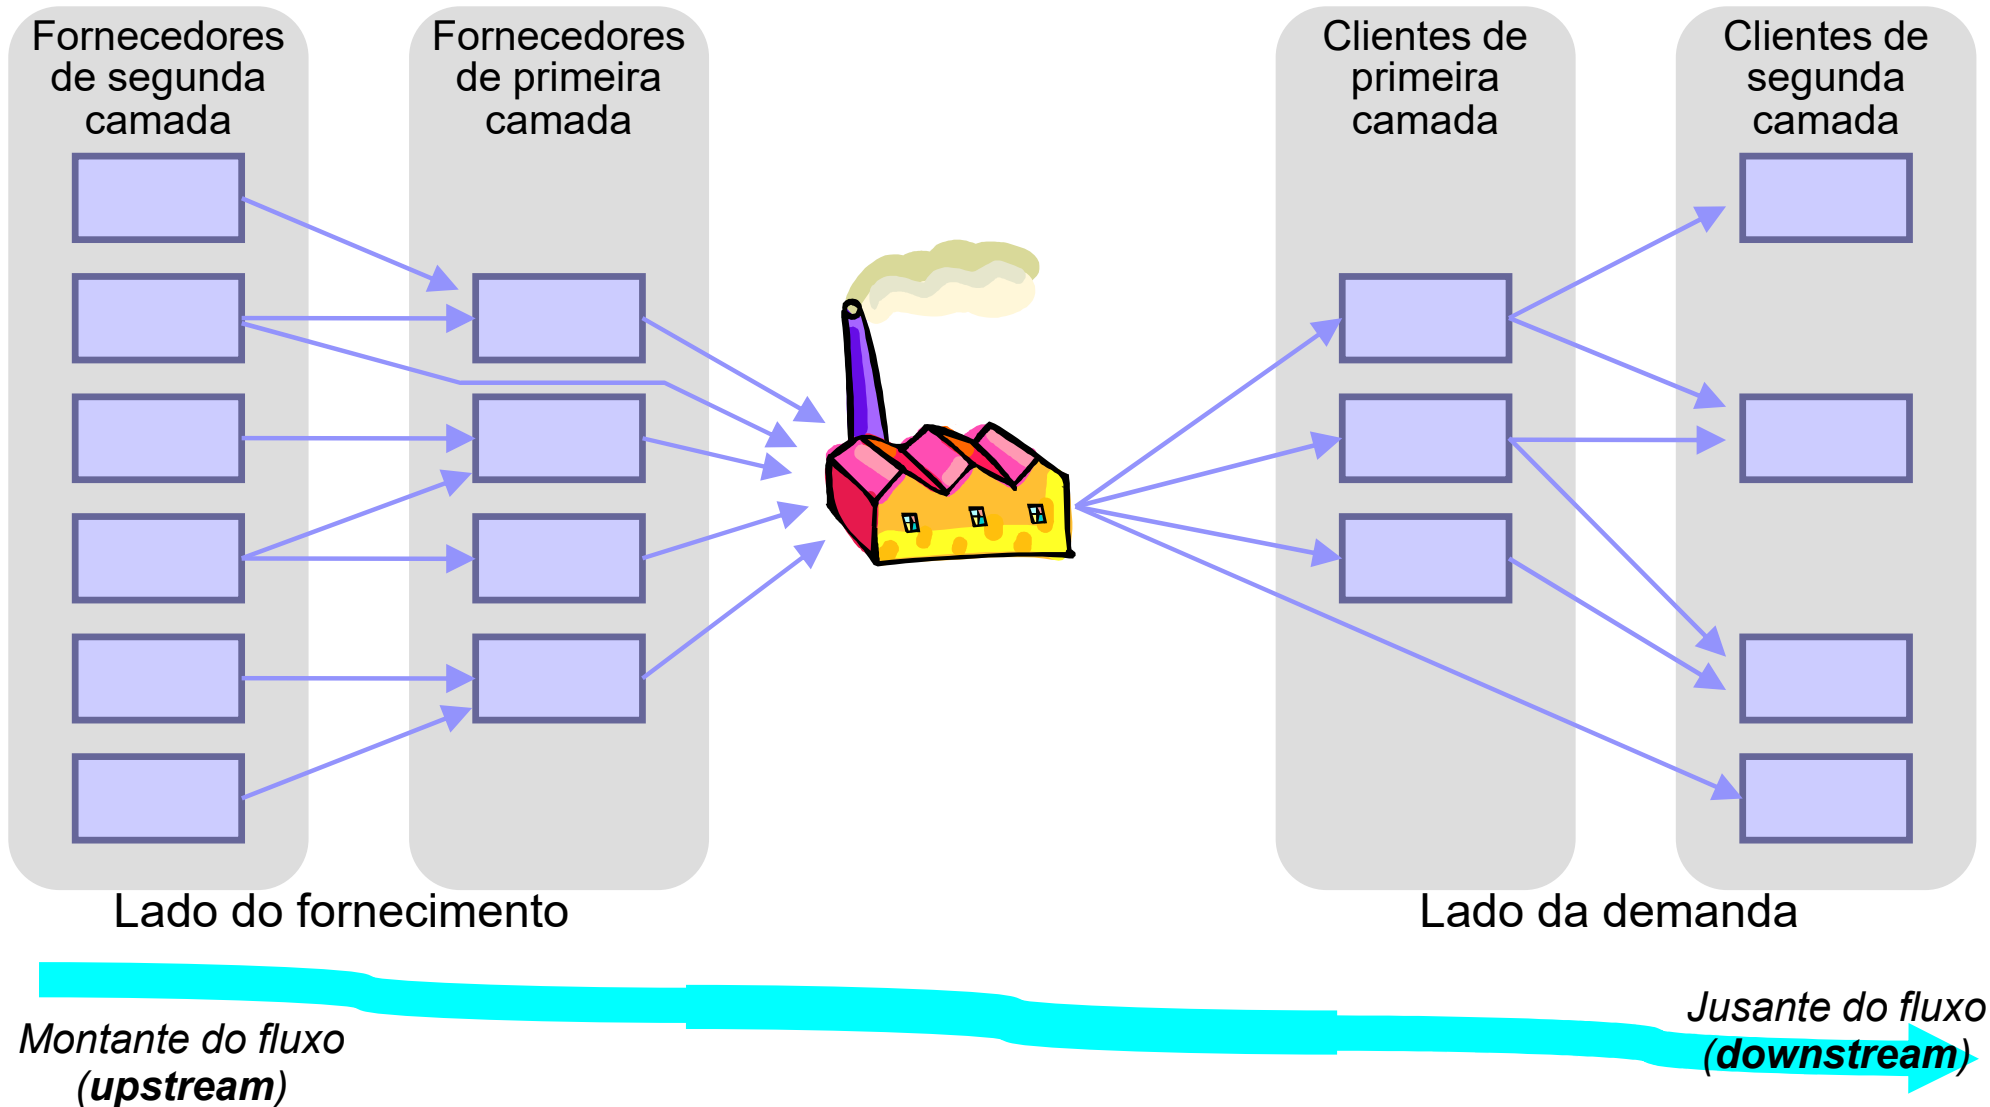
Fornecedores de segunda camada

Fornecedores de primeira camada

Clientes de primeira camada

Clientes de segunda camada

Lado do fornecimento

Lado da demanda

Montante do fluxo (**upstream**)

Jusante do fluxo (**downstream**)